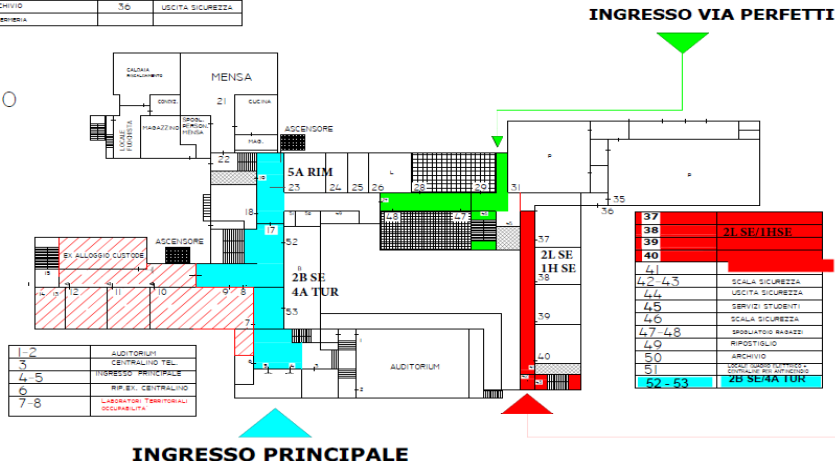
CHIVIO | 36 | USCITA SICUREZZA
ERMERIA

INGRESSO VIA PERFETTI

O

CALDAIA RISCALDAMENTO

MENSA

21

CUCINA

CONTR.

MAGAZZINO

SPOGL. PERSONALE MENSA

LOCALE PSICHIATRA

MAG.

ASCENSORE

22

5A RIM

23 24 25 26

28

29

31

35

36

P

P

18

17

52

53

48

47

37

38

39

40

2L SE
1H SE

2B SE
4A TUR

EX ALLOGGIO CUSTODE

ASCENSORE

15

14

12

11

10

9

8

7

6

5

AUDITORIUM

| | |
|---|---|
| 37 | |
| 38 | 2L SE/1HSE |
| 39 | |
| 40 | |
| 41 | |
| 42-43 | SCALA SICUREZZA |
| 44 | USCITA SICUREZZA |
| 45 | SERVIZI STUDENTI |
| 46 | SCALA SICUREZZA |
| 47-48 | SPOGLIATOIO RAGAZZI |
| 49 | RIPOSTIGLIO |
| 50 | ARCHIVIO |
| 51 | LOCALE QUADRO ELETTRICO E CENTRALINA RIV. ANTINCENDIO |
| 52-53 | 2B SE/4A TUR |

| | |
|---|---|
| 1-2 | AUDITORIUM |
| 3 | CENTRALINO TEL. |
| 4-5 | INGRESSO PRINCIPALE |
| 6 | RIP. EX. CENTRALINO |
| 7-8 | LABORATORI TERRITORIALI OCCUPABILITÀ |

INGRESSO PRINCIPALE